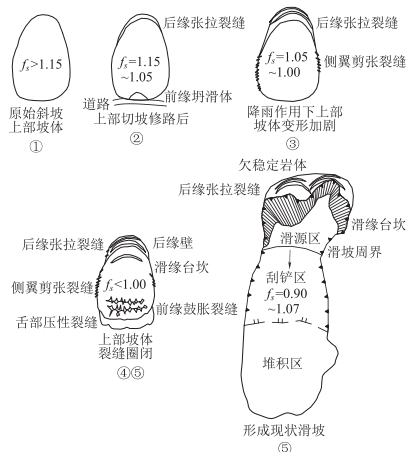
$f_s$>1.15

原始斜坡上部坡体

①

后缘张拉裂缝

$f_s$=1.15 ~1.05

道路

前缘坍滑体

上部切坡修路后

②

后缘张拉裂缝

$f_s$=1.05 ~1.00

侧翼剪张裂缝

降雨作用下上部坡体变形加剧

③

欠稳定岩体

后缘张拉裂缝

滑坡台坎

后缘张拉裂缝

后缘壁

滑源区

滑坡周界

滑坡台坎

侧翼剪张裂缝

$f_s$<1.00

刮铲区

$f_s$=0.90 ~1.07

前缘鼓胀裂缝

舌部压性裂缝

上部坡体裂缝圈闭

④⑤

堆积区

形成现状滑坡

⑤